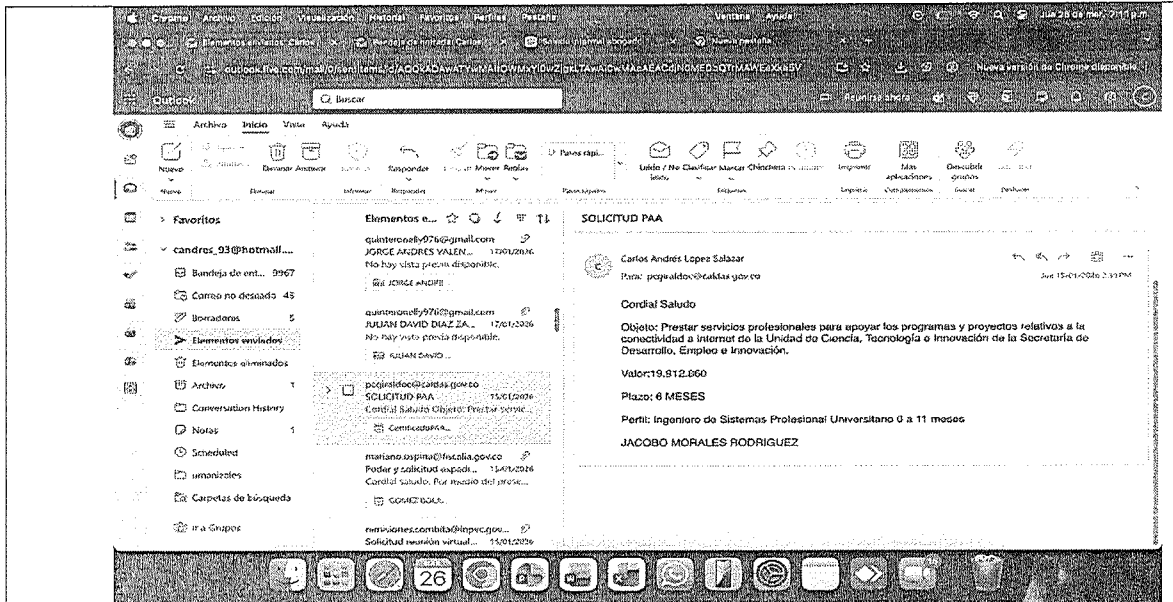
Chrome Archivo Edición Visualización Historial Favoritos Perfiles Pestaña Ventana Ayuda

outlook.live.com/mail/0/sentitems/id/AQQkADAwATYwMAItOWMxYi0wZjEkLTAwAi0wMAoAEAC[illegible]

Nueva versión de Chrome disponible

Outlook

Buscar

Reunirse ahora

Archivo Inicio Vista Ayuda

Nuevo Devolver Archivar Responder Mover Reglas Pasos rápi... Leído / No leído Clasificar Marcar Chincheta Imprimir Más aplicaciones Descubrir grupos

Nuevo Eliminar Informar Responder Mover Pasos rápidos Etiquetas Imprimir Complementos Buscar Destacar

Favoritos

candres_93@hotmail....

Bandeja de ent... 9967

Correo no deseado 45

Borradores 5

Elementos enviados

Elementos eliminados

Archivo 1

Conversation History

Notas 1

Scheduled

umanizales

Carpetas de búsqueda

Ir a Grupos

Elementos e...

quinteronelly976@gmail.com
JORGE ANDRES VALEN... 17/01/2026
No hay vista previa disponible.
JORGE ANDRE

quinteronelly976@gmail.com
JULIAN DAVID DIAZ ZA... 17/01/2026
No hay vista previa disponible.
JULIAN DAVID ...

pcqjrsldoc@caldas.gov.co
SOLICITUD PAA 15/01/2026
Cordial Saludo Objeto: Prestar servic...
Certificado PAA

mariano.ospina@fiscalia.gov.co
Poder y solicitud expedi... 15/01/2026
Cordial saludo. Por medio del prese...
GOMEZ BOLIL...

emisiones.combita@inpec.gov... 
Solicitud reunión virtual... 15/01/2026

SOLICITUD PAA

Carlos Andrés Lopez Salazar
Para: pcqjrsldoc@caldas.gov.co
Jue 15/01/2026 2:33 PM

Cordial Saludo

Objeto: Prestar servicios profesionales para apoyar los programas y proyectos relativos a la conectividad a internet de la Unidad de Ciencia, Tecnología e Innovación de la Secretaría de Desarrollo, Empleo e Innovación.

Valor:19.912.860

Plazo: 6 MESES

Perfil: Ingeniero de Sistemas Profesional Universitario 0 a 11 meses

JACOBO MORALES RODRIGUEZ

26